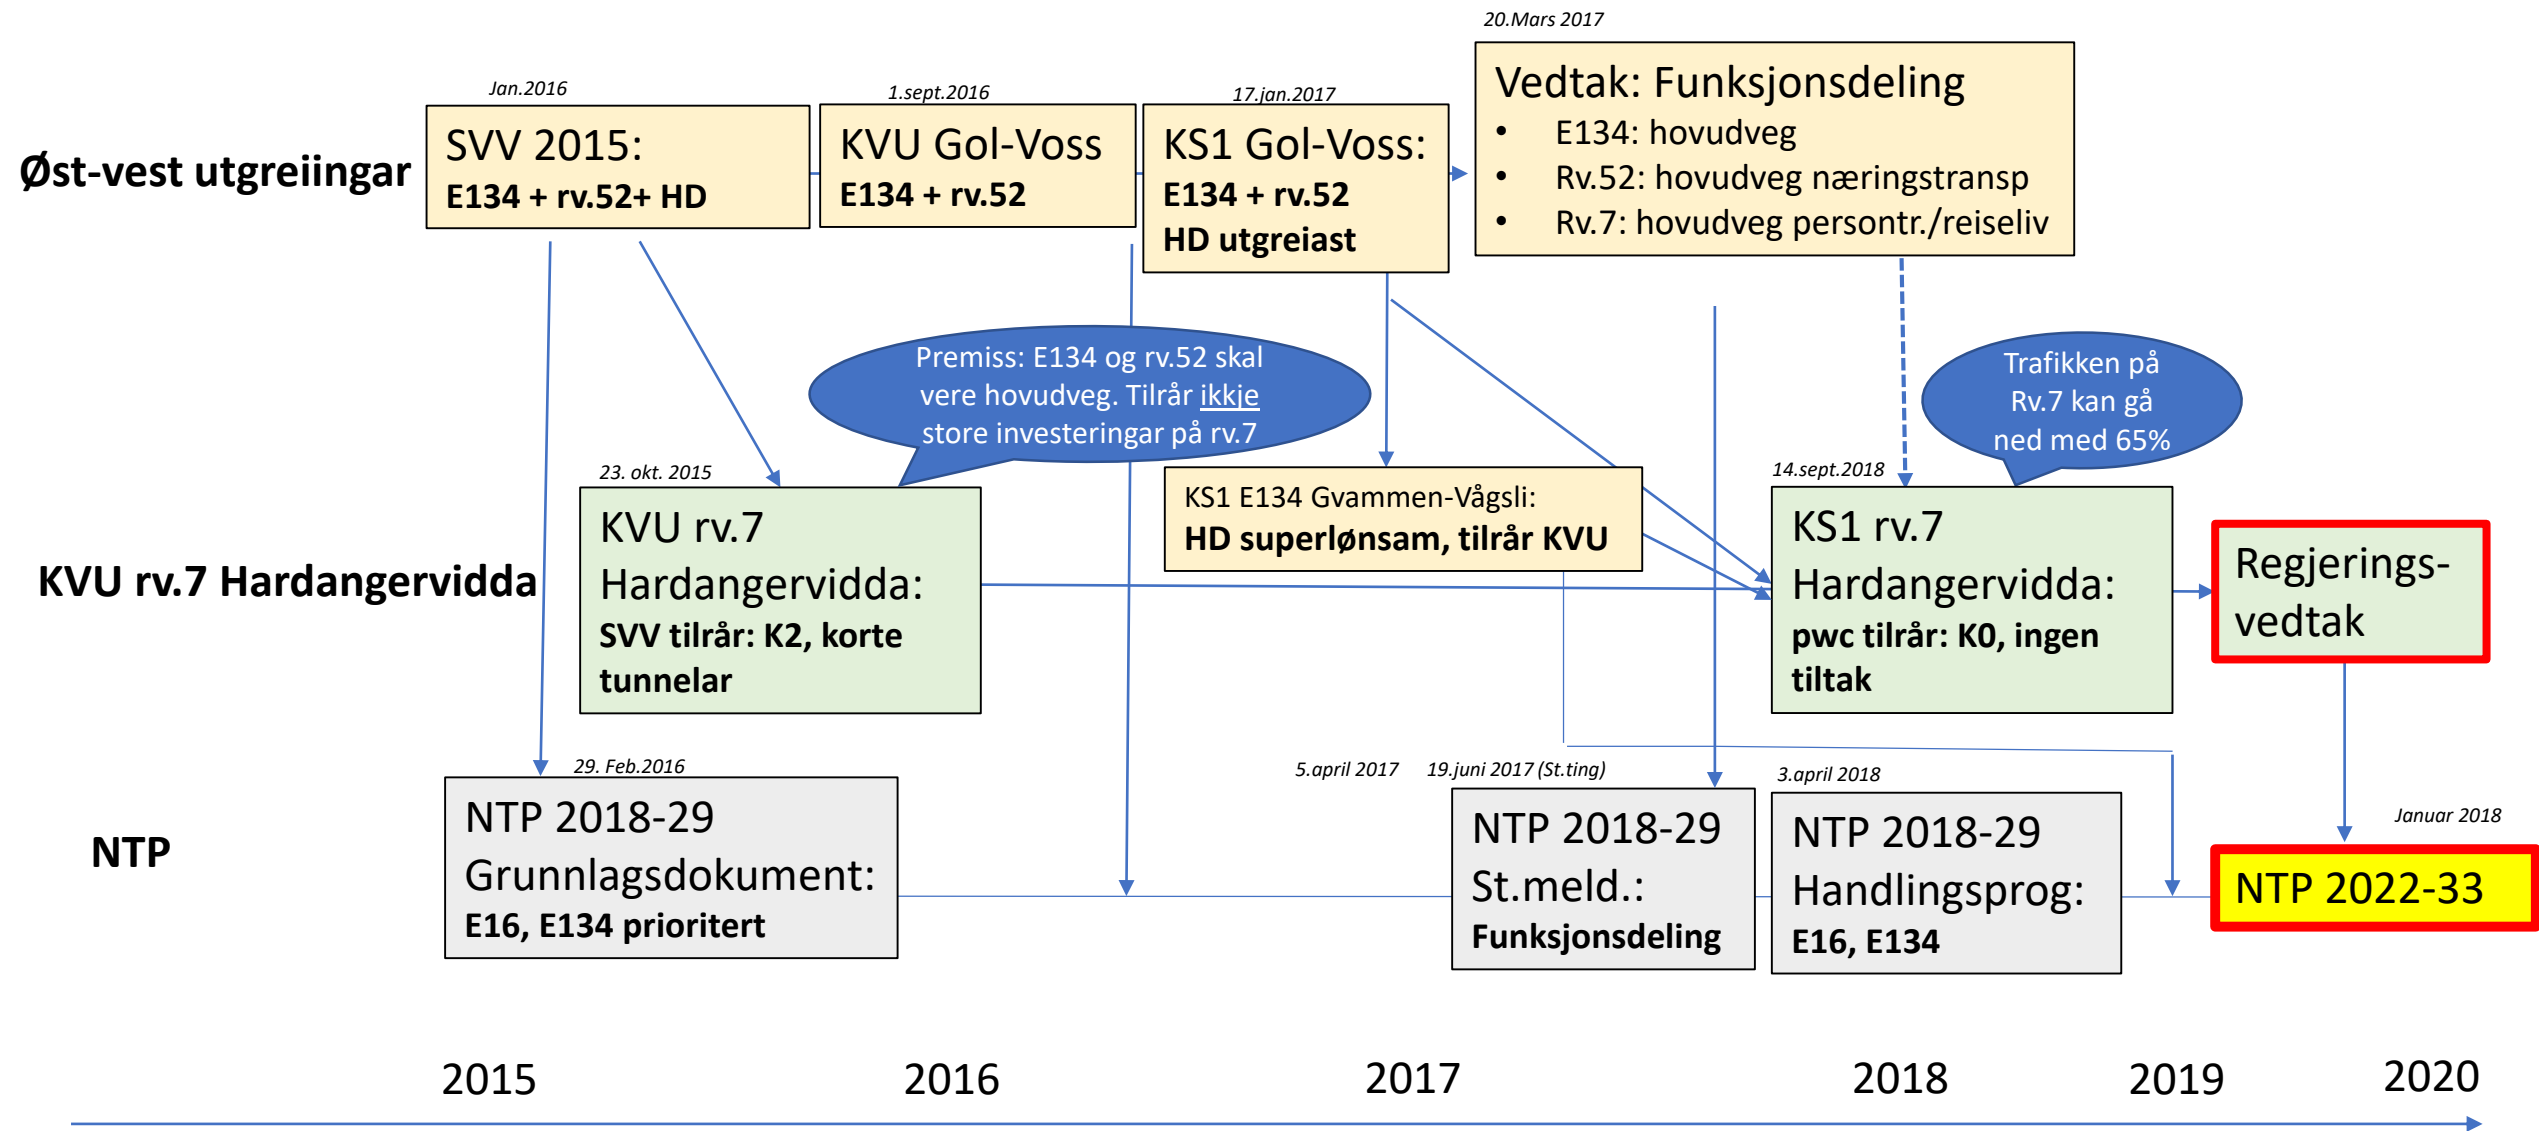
20.Mars 2017

Jan.2016

1.sept.2016

17.jan.2017

Øst-vest utgreiingar

SVV 2015:
E134 + rv.52+ HD

KVU Gol-Voss
E134 + rv.52

KS1 Gol-Voss:
E134 + rv.52
HD utgreiast

Vedtak: Funksjonsdeling
• E134: hovudveg
• Rv.52: hovudveg næringstransp
• Rv.7: hovudveg persontr./reiseliv

Premiss: E134 og rv.52 skal vere hovudveg. Tilrår ikkje store investeringar på rv.7

Trafikken på Rv.7 kan gå ned med 65%

23. okt. 2015

KS1 E134 Gvammen-Vågsli:
HD superlønsam, tilrår KVU

14.sept.2018

KVU rv.7 Hardangervidda

KVU rv.7
Hardangervidda:
SVV tilrår: K2, korte tunnelar

KS1 rv.7
Hardangervidda:
pwc tilrår: K0, ingen tiltak

Regjerings-
vedtak

29. Feb.2016

5.april 2017

19.juni 2017 (St.ting)

3.april 2018

Januar 2018

NTP

NTP 2018-29
Grunnlagsdokument:
E16, E134 prioritert

NTP 2018-29
St.meld.:
Funksjonsdeling

NTP 2018-29
Handlingsprog:
E16, E134

NTP 2022-33

2015

2016

2017

2018

2019

2020